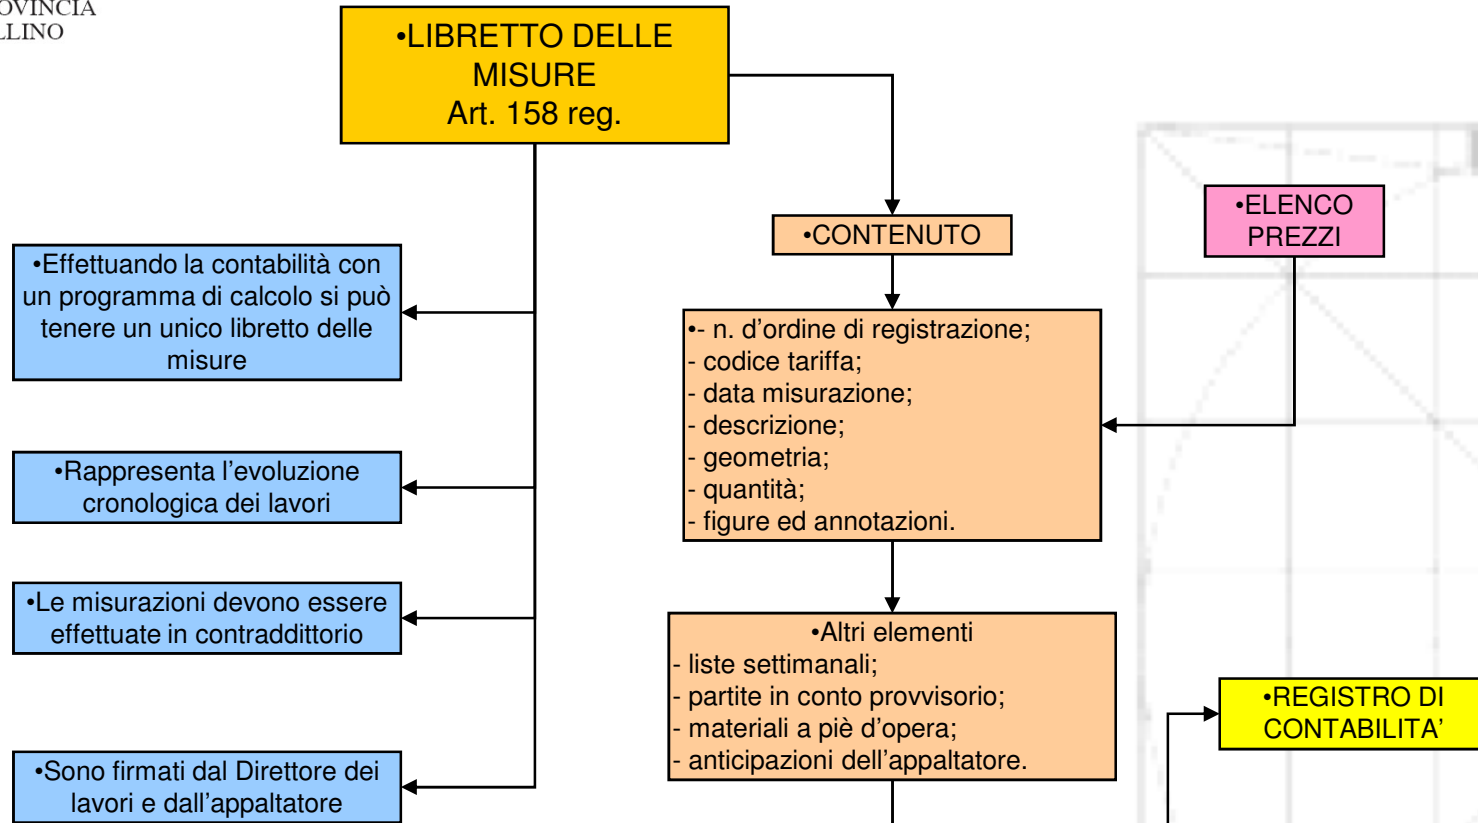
OVINCIA
LLINO

•LIBRETTO DELLE MISURE
Art. 158 reg.

•CONTENUTO

•ELENCO PREZZI

•Effettuando la contabilità con un programma di calcolo si può tenere un unico libretto delle misure

•- n. d'ordine di registrazione;
- codice tariffa;
- data misurazione;
- descrizione;
- geometria;
- quantità;
- figure ed annotazioni.

•Rappresenta l'evoluzione cronologica dei lavori

•Le misurazioni devono essere effettuate in contraddittorio

•Altri elementi
- liste settimanali;
- partite in conto provvisorio;
- materiali a piè d'opera;
- anticipazioni dell'appaltatore.

•REGISTRO DI CONTABILITA'

•Sono firmati dal Direttore dei lavori e dall'appaltatore